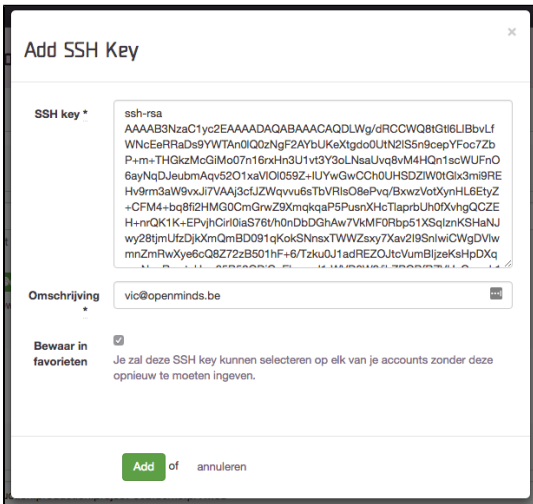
Add SSH Key

×

SSH key *

ssh-rsa AAAAB3NzaC1yc2EAAAADAQABAAACAQDLWg/dRCCWQ8tGtl6LlBbvLfWNcEeRRaDs9YWTAn0lQ0zNgF2AYbUKeXtgdo0UtN2lS5n9cepYFoc7ZbP+m+THGkzMcGiMo07n16rxHn3U1vt3Y3oLNsaUvq8vM4HQn1scWUFnO6ayNqDJeubmAqv52O1xaVlOl059Z+lUYwGwCCh0UHSDZlW0tGlx3mi9REHv9rm3aW9vxJi7VAAj3cfJZWqvvu6sTbVRlsO8ePvq/BxwzVotXynHL6EtyZ+CFM4+bq8fi2HMG0CmGrwZ9XmqkqaP5PusnXHcTlaprbUh0fXvhgQCZEH+nrQK1K+EPvjhCirl0iaS76t/h0nDbDGhAw7VkMF0Rbp51XSqlznKSHaNJwy28tjmUfzDjkXmQmBD091qKokSNnsxTWWZsxy7Xav2I9SnlwiCWgDVlwmnZmRwXye6cQ8Z72zB501hF+6/Tzku0J1adREZOJtcVumBljzeKsHpDXq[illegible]

Omschrijving *

vic@openminds.be

Bewaar in favorieten

Je zal deze SSH key kunnen selecteren op elk van je accounts zonder deze opnieuw te moeten ingeven.

Add of annuleren